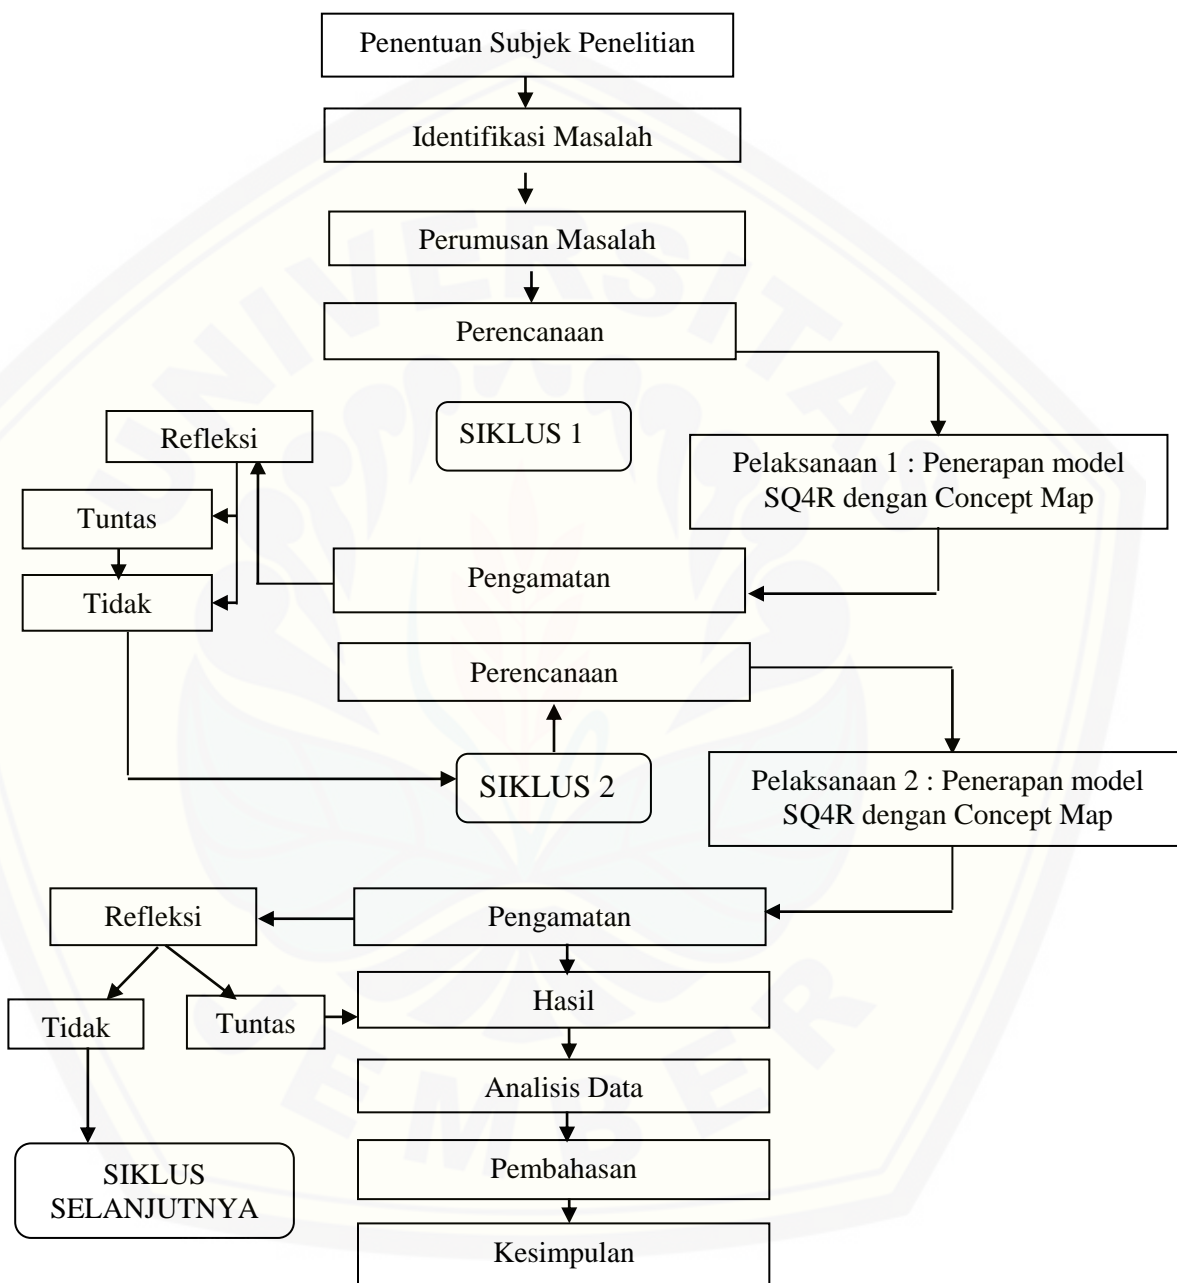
Penentuan Subjek Penelitian

Identifikasi Masalah

Perumusan Masalah

Perencanaan

Refleksi

SIKLUS 1

Pelaksanaan 1 : Penerapan model SQ4R dengan Concept Map

Tuntas

Pengamatan

Tidak

Perencanaan

SIKLUS 2

Pelaksanaan 2 : Penerapan model SQ4R dengan Concept Map

Refleksi

Pengamatan

Hasil

Tidak

Tuntas

Analisis Data

SIKLUS SELANJUTNYA

Pembahasan

Kesimpulan